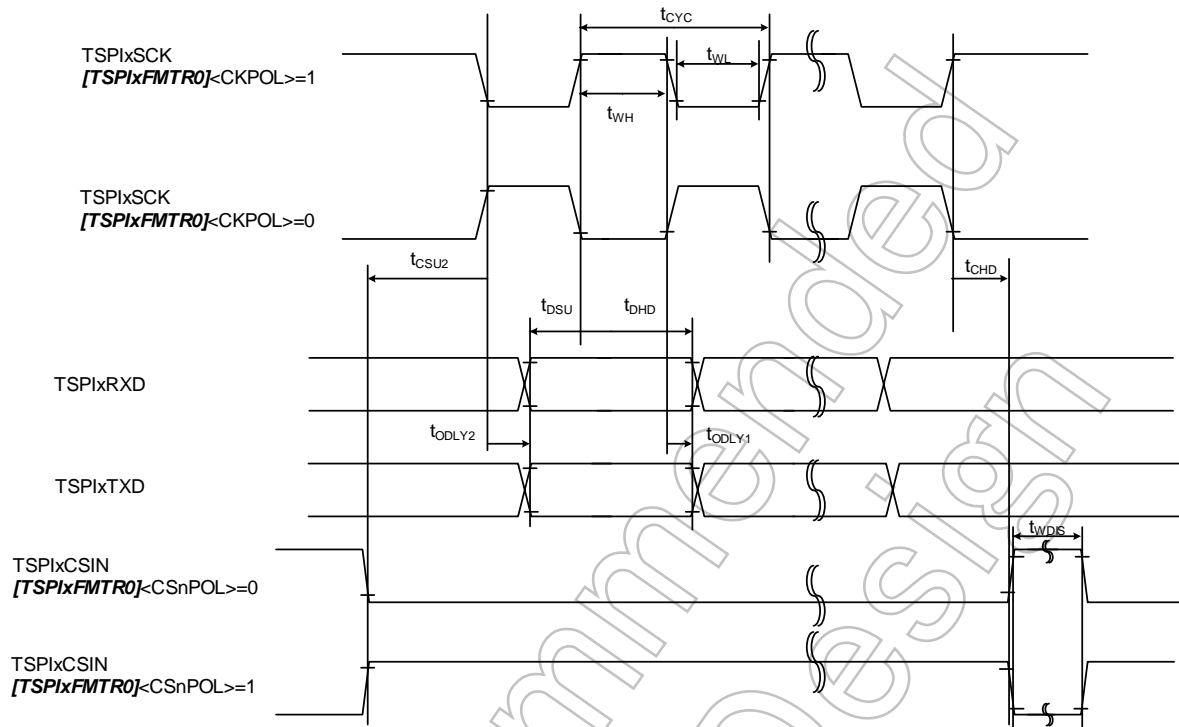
$t_{CYC}$

TSPIxSCK
*[TSPIxFMTR0]*<CKPOL>=1

$t_{WL}$

$t_{WH}$

TSPIxSCK
*[TSPIxFMTR0]*<CKPOL>=0

$t_{CSU2}$

$t_{CHD}$

$t_{DSU}$

$t_{DHD}$

TSPIxRXD

$t_{ODLY2}$

$t_{ODLY1}$

TSPIxTXD

$t_{WDIS}$

TSPIxCSIN
*[TSPIxFMTR0]*<CSnPOL>=0

TSPIxCSIN
*[TSPIxFMTR0]*<CSnPOL>=1